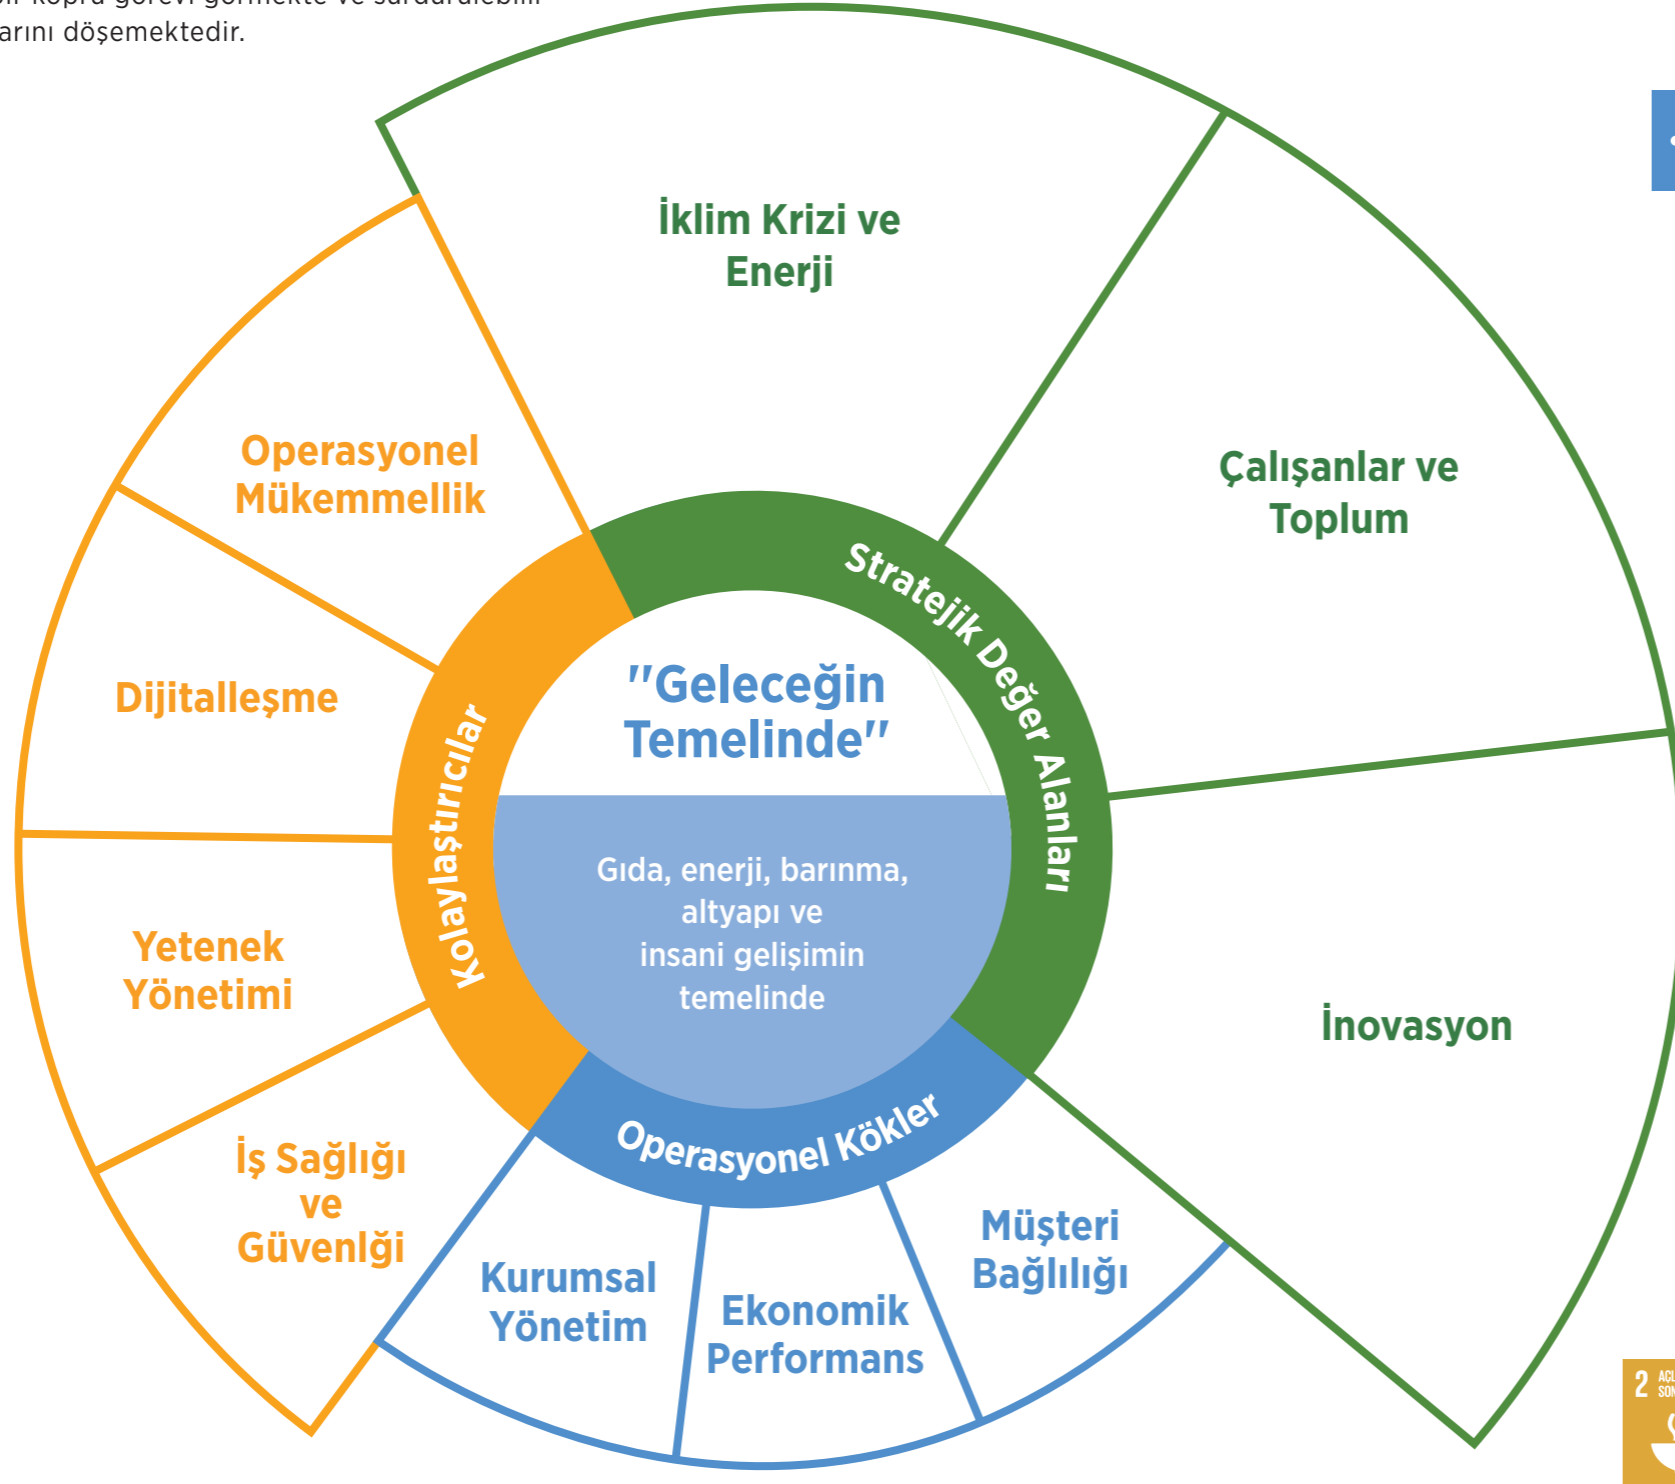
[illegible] köprü görevi görmekte ve sürdürülebilir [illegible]arını döşemektedir.

İklim Krizi ve Enerji

Çalışanlar ve Toplum

İnovasyon

Operasyonel Mükemmellik

Dijitalleşme

Yetenek Yönetimi

İş Sağlığı ve Güvenliği

Kurumsal Yönetim

Ekonomik Performans

Müşteri Bağlılığı

Stratejik Değer Alanları

Kolaylaştırıcılar

Operasyonel Kökler

"Geleceğin Temelinde"

Gıda, enerji, barınma, altyapı ve insani gelişimin temelinde

2 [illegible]